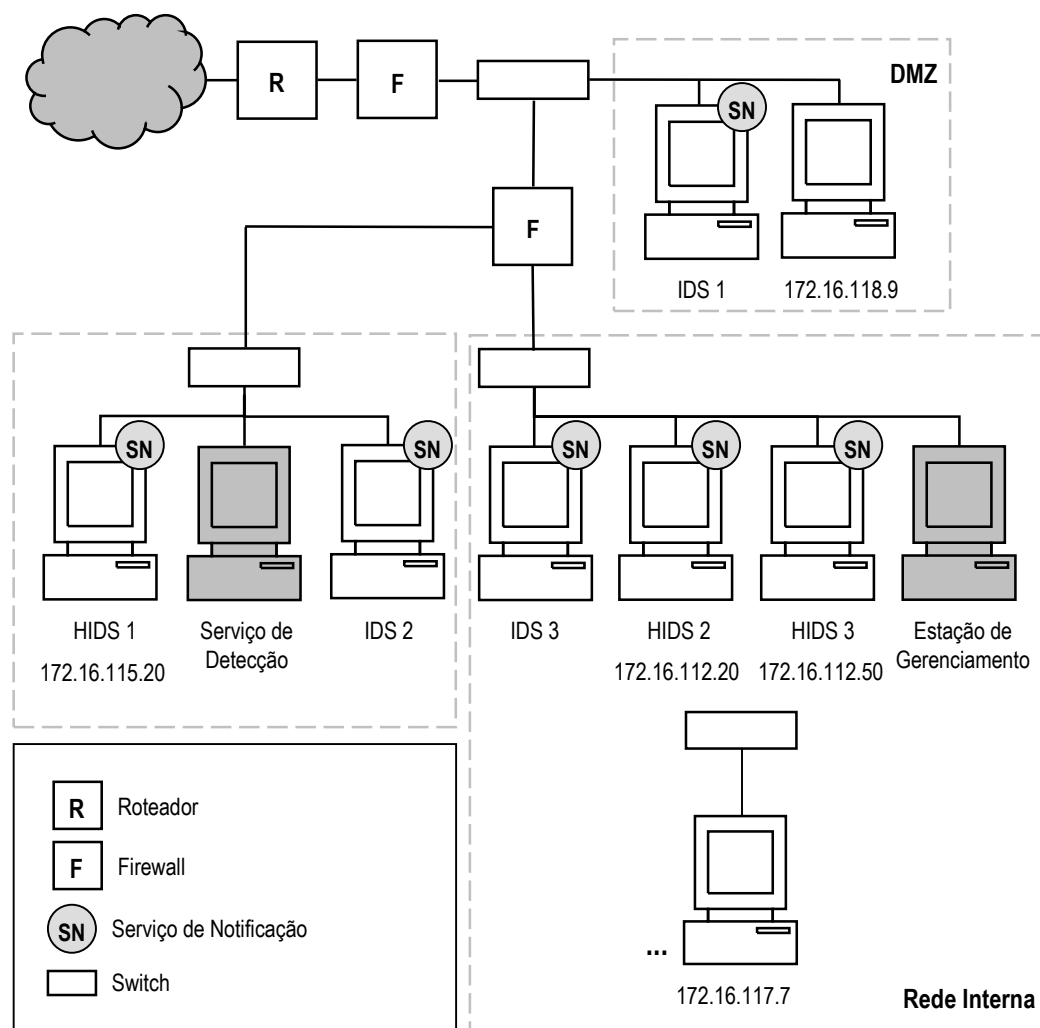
R

F

DMZ

SN

F

IDS 1

172.16.118.9

SN

SN

SN

SN

SN

HIDS 1

172.16.115.20

Serviço de Detecção

IDS 2

IDS 3

HIDS 2

172.16.112.20

HIDS 3

172.16.112.50

Estação de Gerenciamento

R Roteador

F Firewall

SN Serviço de Notificação

Switch

...

172.16.117.7

Rede Interna